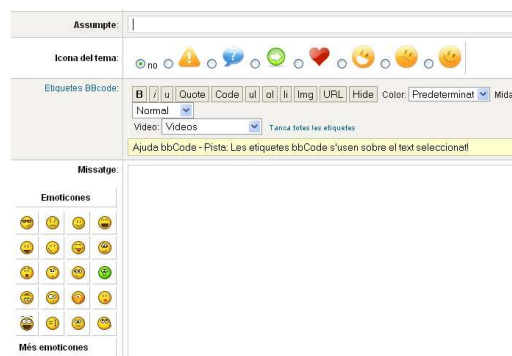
Assumpte:

Icona del tema: no

Etiquetes BBcode:

B i u Quote Code ul ol li Img URL Hide Color: Predeterminat Mida

Normal

Video: Videos Tanca totes les etiquetes

Ajuda bbCode - Pista: Les etiquetes bbCode s'usen sobre el text seleccionat!

Missatge:

Emoticones

Més emoticones